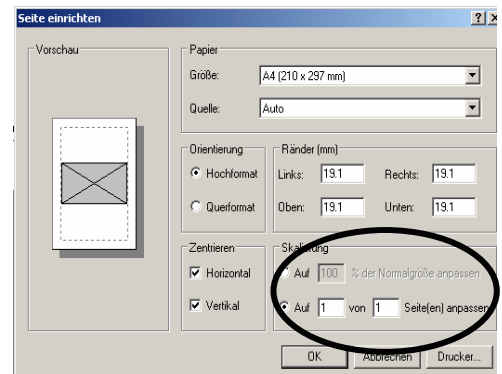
Seite einrichten

?

×

Vorschau

Papier

Größe:

A4 (210 x 297 mm)

Quelle:

Auto

Orientierung

Hochformat

Querformat

Ränder (mm)

Links:

19.1

Rechts:

19.1

Oben:

19.1

Unten:

19.1

Zentrieren

Horizontal

Vertikal

Skalierung

Auf

100

% der Normalgröße anpassen

Auf

1

von

1

Seite(en) anpassen

OK

Abbrechen

Drucker...